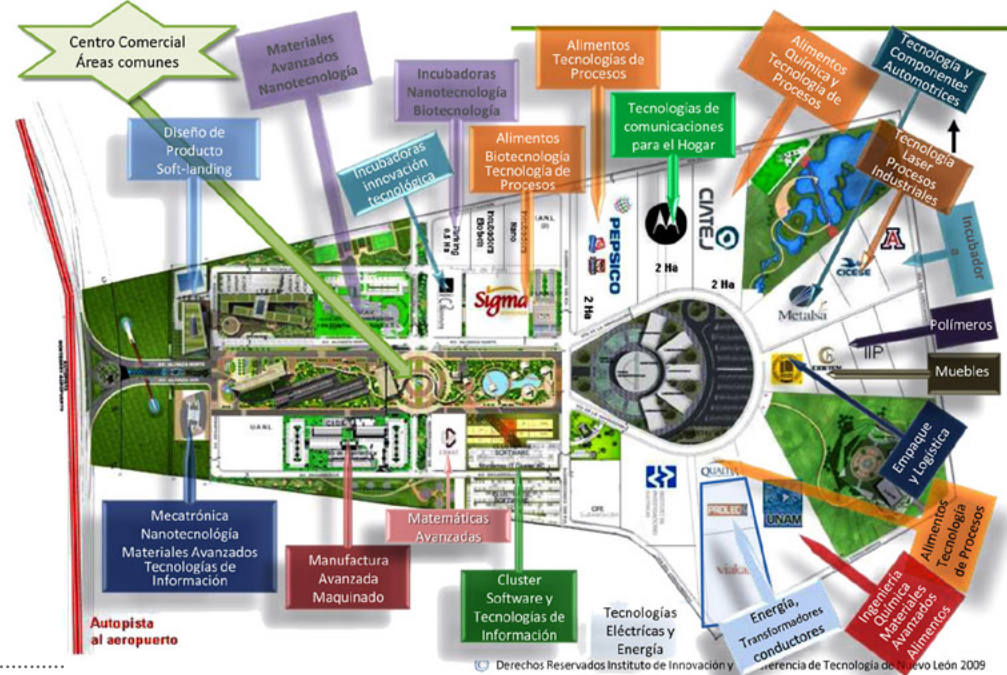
Centro Comercial
Áreas comunes

Materiales
Avanzados
Nanotecnología

Incubadoras
Nanotecnología
Biotecnología

Alimentos
Tecnologías de
Procesos

Alimentos
Química y
Tecnología de
Procesos

Tecnología y
Componentes
Automotrices

Diseño de
Producto
Soft-landing

Incubadoras
innovación
tecnológica

Alimentos
Biotecnología
Tecnología de
Procesos

Tecnologías de
comunicaciones
para el Hogar

Tecnología
Laser
Procesos
Industriales

Incubador

PEPSICO

CIATEJ

2 Ha

2 Ha

2 Ha

Sigma

CICESE

Metalsa

Polímeros

IIP

Muebles

UANL

CIMAT

SOFTWARE

CFE

QUALTIA

UNAM

Viakable

Empaque
y Logística

Alimentos
Tecnología
de Procesos

Mecatrónica
Nanotecnología
Materiales Avanzados
Tecnologías de
Información

Manufactura
Avanzada
Maquinado

Matemáticas
Avanzadas

Cluster
Software y
Tecnologías de
Información

Tecnologías
Eléctricas y
Energía

Energía,
Transformadores
conductores

Ingeniería
Química
Materiales
Avanzados
Alimentos

Autopista
al aeropuerto

© Derechos Reservados Instituto de Innovación y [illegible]ferencia de Tecnología de Nuevo León 2009